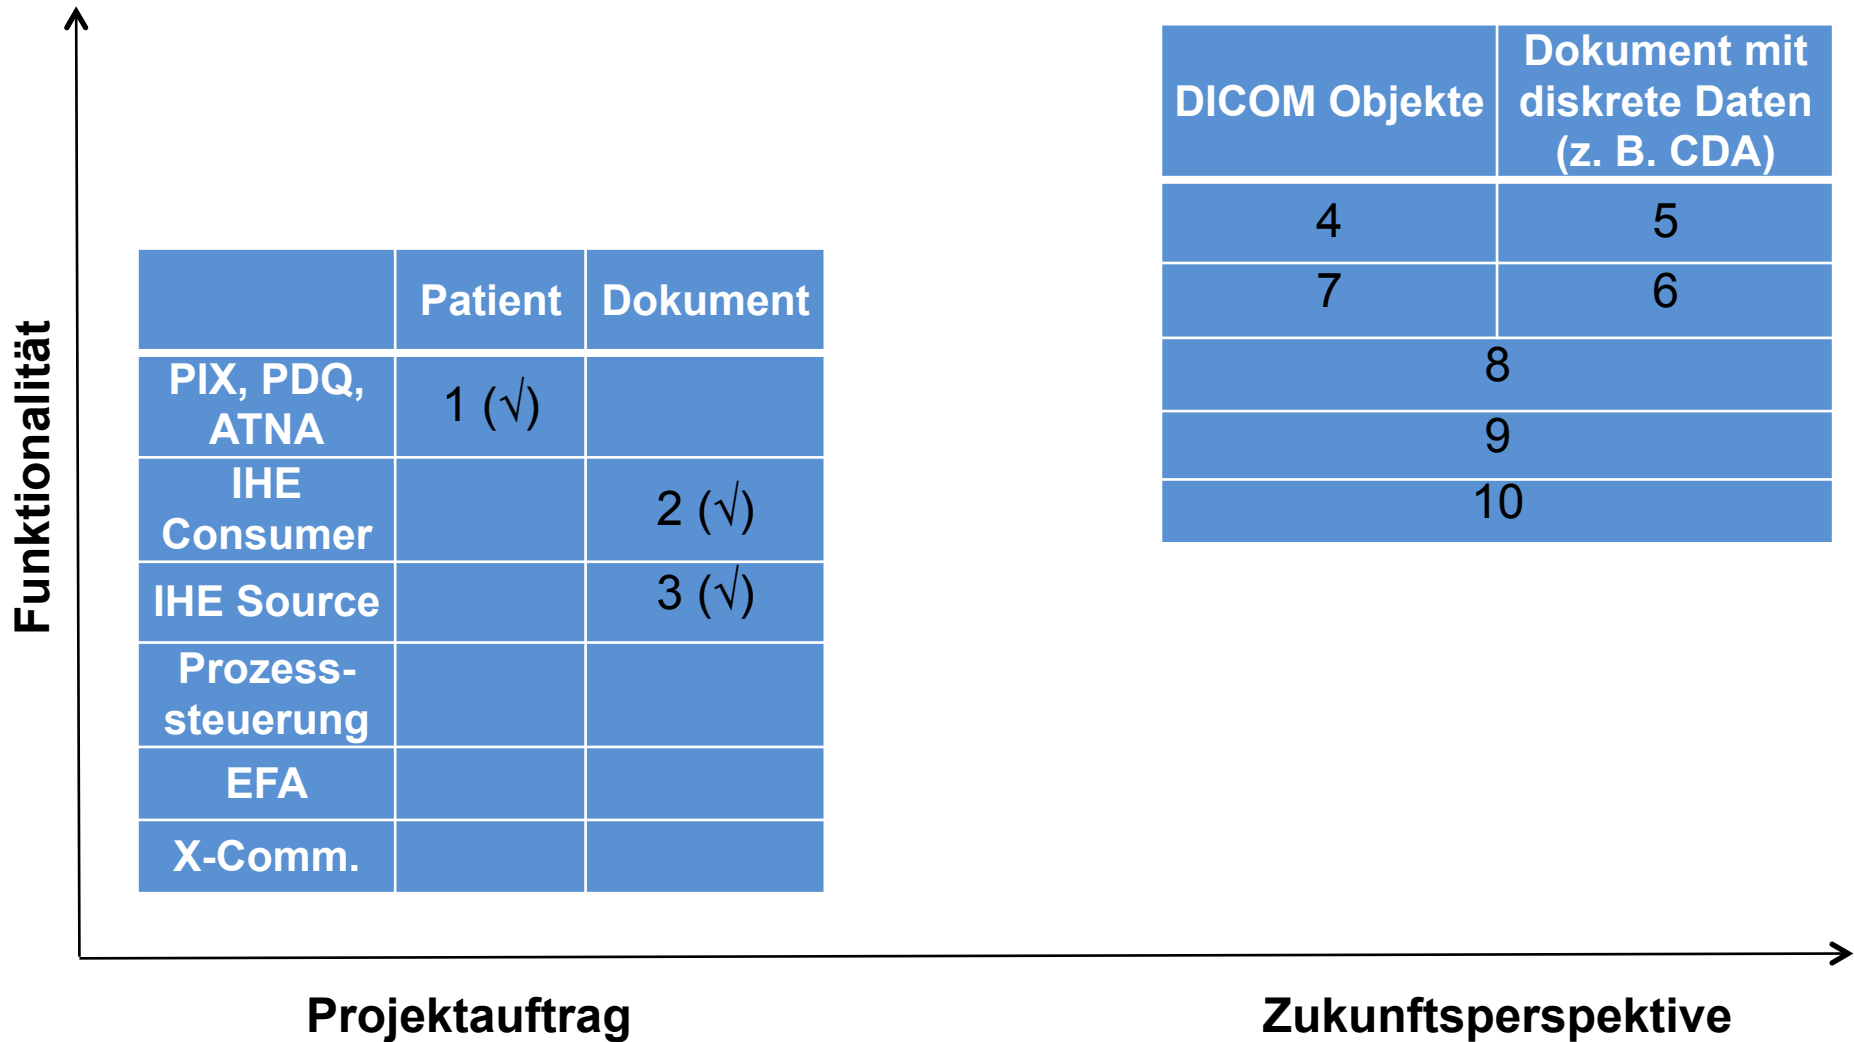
Funktionalität

| DICOM Objekte | Dokument mit diskrete Daten (z. B. CDA) |
|---|---|
| 4 | 5 |
| 7 | 6 |
| 8 | |
| 9 | |
| 10 | |

| | Patient | Dokument |
|---|---|---|
| PIX, PDQ, ATNA | 1 (√) | |
| IHE Consumer | | 2 (√) |
| IHE Source | | 3 (√) |
| Prozess-steuerung | | |
| EFA | | |
| X-Comm. | | |

Projektauftrag

Zukunftsperspektive